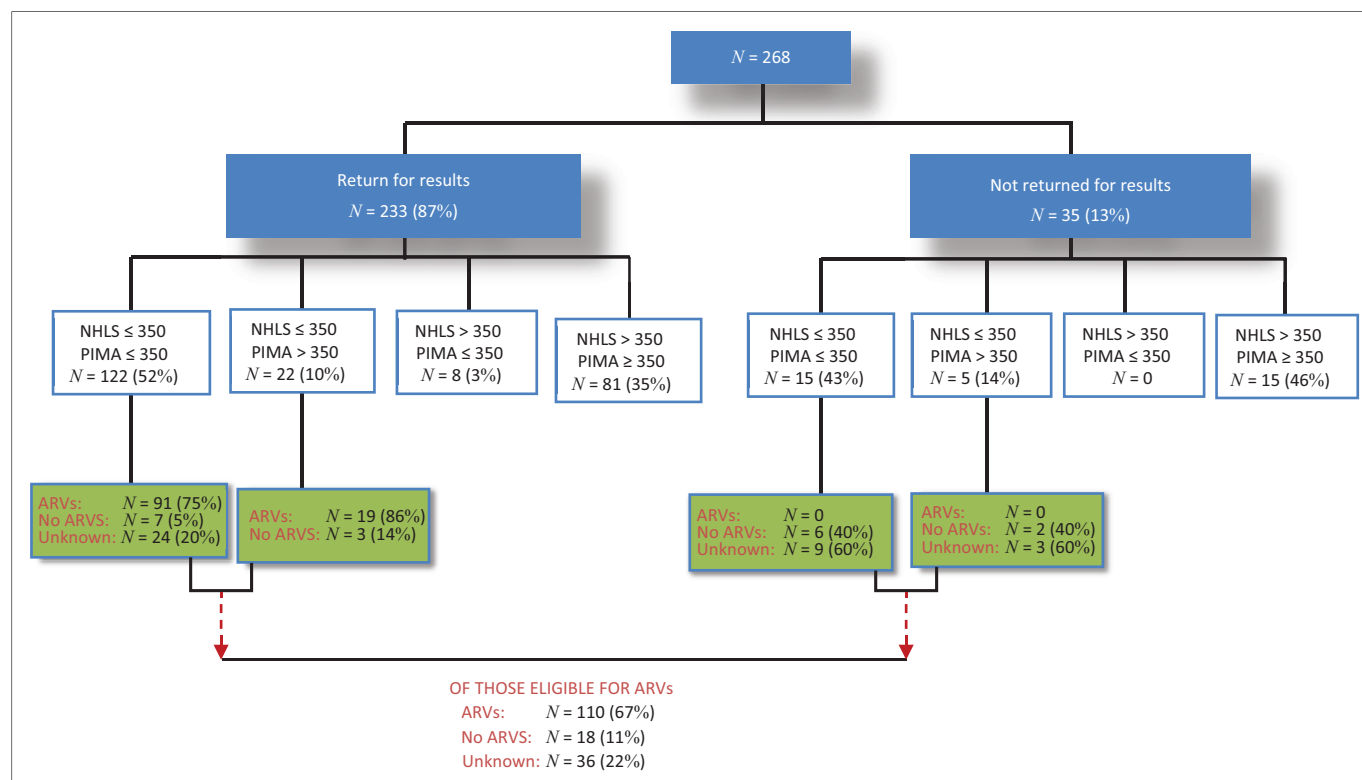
$N = 268$

Return for results
$N = 233$ (87%)

Not returned for results
$N = 35$ (13%)

NHLS ≤ 350
PIMA ≤ 350
$N = 122$ (52%)

NHLS ≤ 350
PIMA > 350
$N = 22$ (10%)

NHLS > 350
PIMA ≤ 350
$N = 8$ (3%)

NHLS > 350
PIMA ≥ 350
$N = 81$ (35%)

NHLS ≤ 350
PIMA ≤ 350
$N = 15$ (43%)

NHLS ≤ 350
PIMA > 350
$N = 5$ (14%)

NHLS > 350
PIMA ≤ 350
$N = 0$

NHLS > 350
PIMA ≥ 350
$N = 15$ (46%)

ARVs: $N = 91$ (75%)
No ARVS: $N = 7$ (5%)
Unknown: $N = 24$ (20%)

ARVs: $N = 19$ (86%)
No ARVS: $N = 3$ (14%)

ARVs: $N = 0$
No ARVs: $N = 6$ (40%)
Unknown: $N = 9$ (60%)

ARVs: $N = 0$
No ARVs: $N = 2$ (40%)
Unknown: $N = 3$ (60%)

OF THOSE ELIGIBLE FOR ARVs
ARVs: $N = 110$ (67%)
No ARVS: $N = 18$ (11%)
Unknown: $N = 36$ (22%)